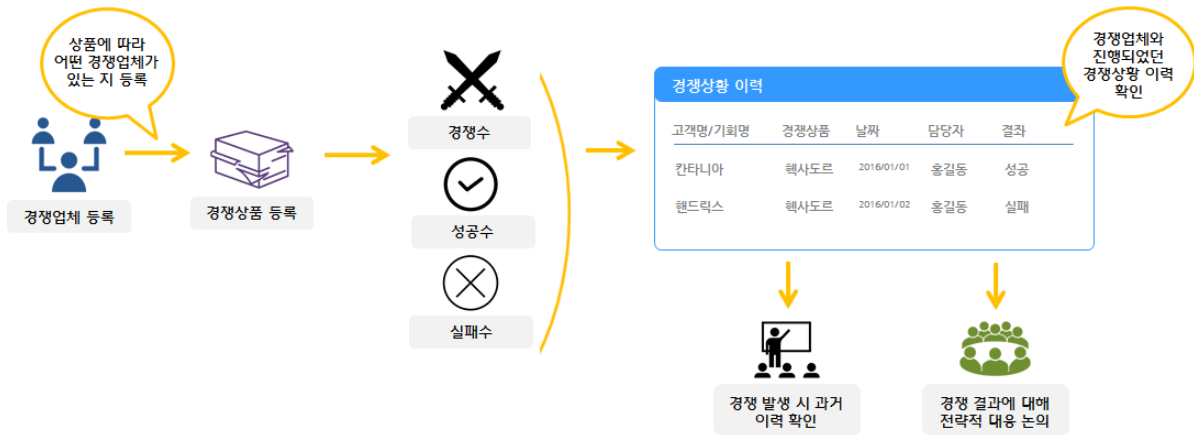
상품에 따라 어떤 경쟁업체가 있는 지 등록

경쟁업체 등록

경쟁상품 등록

경쟁수

성공수

실패수

경쟁업체와 진행되었던 경쟁상황 이력 확인

경쟁상황 이력

| 고객명/기회명 | 경쟁상품 | 날짜 | 담당자 | 결과 |
|---|---|---|---|---|
| 칸타니아 | 헥사도르 | 2016/01/01 | 홍길동 | 성공 |
| 핸드릭스 | 헥사도르 | 2016/01/02 | 홍길동 | 실패 |

경쟁 발생 시 과거 이력 확인

경쟁 결과에 대해 전략적 대응 논의